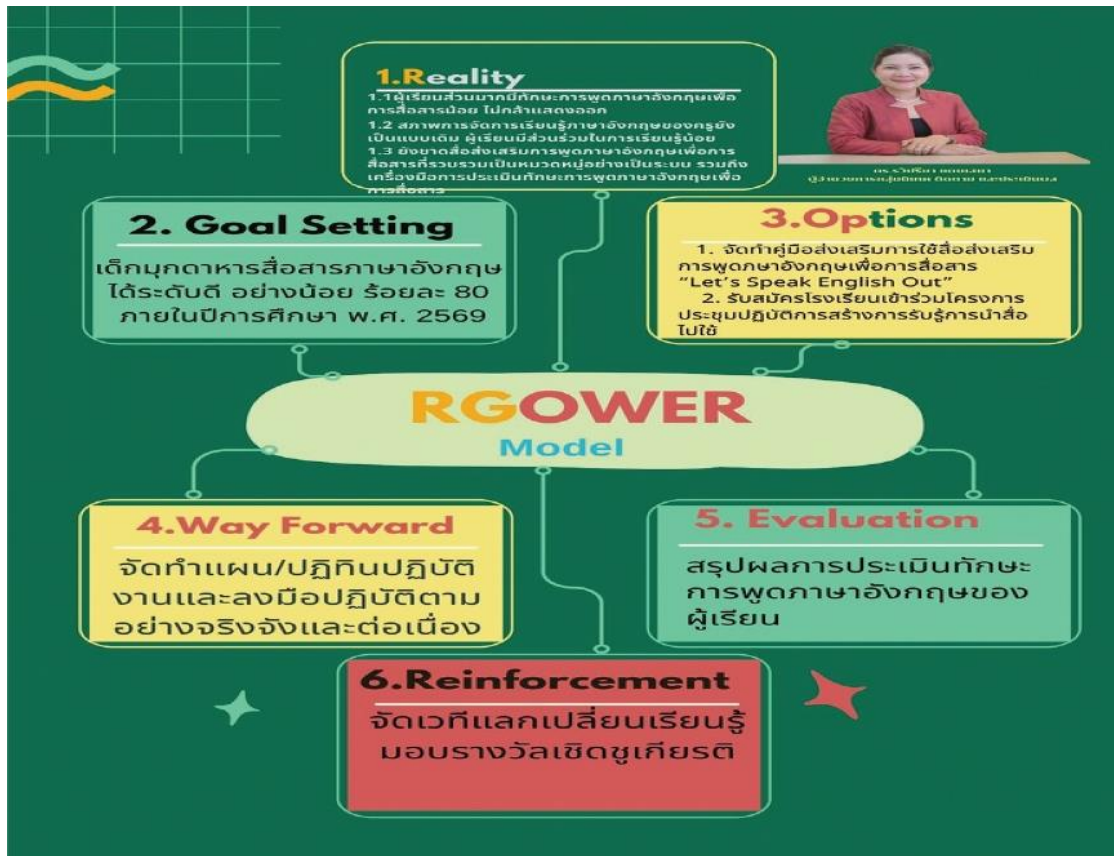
1.Reality

1.1 ผู้เรียนส่วนมากมีทักษะการพูดภาษาอังกฤษเพื่อการสื่อสารน้อย ไม่กล้าแสดงออก
1.2 สภาพการจัดการเรียนรู้ภาษาอังกฤษของครูยังเป็นแบบเดิม ผู้เรียนมีส่วนร่วมในการเรียนรู้น้อย
1.3 ยังขาดสื่อส่งเสริมการพูดภาษาอังกฤษเพื่อการสื่อสารที่รวบรวมเป็นหมวดหมู่อย่างเป็นระบบ รวมถึงเครื่องมือการประเมินทักษะการพูดภาษาอังกฤษเพื่อการสื่อสาร

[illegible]

2. Goal Setting

เด็กมุกดาหารสื่อสารภาษาอังกฤษได้ระดับดี อย่างน้อย ร้อยละ 80 ภายในปีการศึกษา พ.ศ. 2569

3.Options

1. จัดทำคู่มือส่งเสริมการใช้สื่อส่งเสริมการพูดภาษาอังกฤษเพื่อการสื่อสาร "Let's Speak English Out"
2. รับสมัครโรงเรียนเข้าร่วมโครงการ ประชุมปฏิบัติการสร้างการรับรู้การนำสื่อไปใช้

RGOWER
Model

4.Way Forward

จัดทำแผน/ปฏิทินปฏิบัติงานและลงมือปฏิบัติตามอย่างจริงจังและต่อเนื่อง

5. Evaluation

สรุปผลการประเมินทักษะการพูดภาษาอังกฤษของผู้เรียน

6.Reinforcement

จัดเวทีแลกเปลี่ยนเรียนรู้ มอบรางวัลเชิดชูเกียรติ